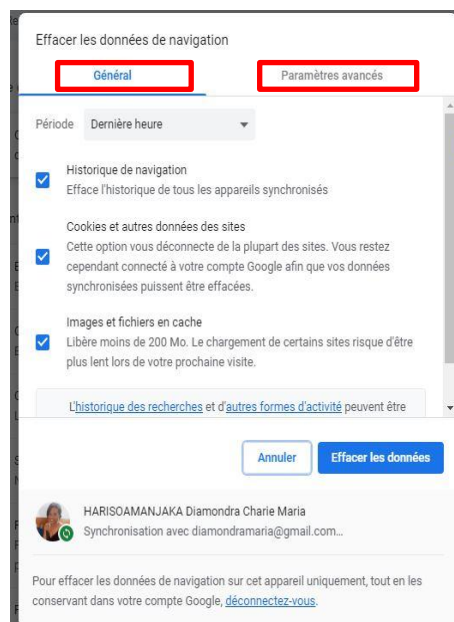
Effacer les données de navigation

Général

Paramètres avancés

Période Dernière heure

Historique de navigation
Efface l'historique de tous les appareils synchronisés

Cookies et autres données des sites
Cette option vous déconnecte de la plupart des sites. Vous restez cependant connecté à votre compte Google afin que vos données synchronisées puissent être effacées.

Images et fichiers en cache
Libère moins de 200 Mo. Le chargement de certains sites risque d'être plus lent lors de votre prochaine visite.

L'historique des recherches et d'autres formes d'activité peuvent être

Annuler

Effacer les données

HARISOAMANJAKA Diamondra Charie Maria
Synchronisation avec diamondramaria@gmail.com...

Pour effacer les données de navigation sur cet appareil uniquement, tout en les conservant dans votre compte Google, déconnectez-vous.